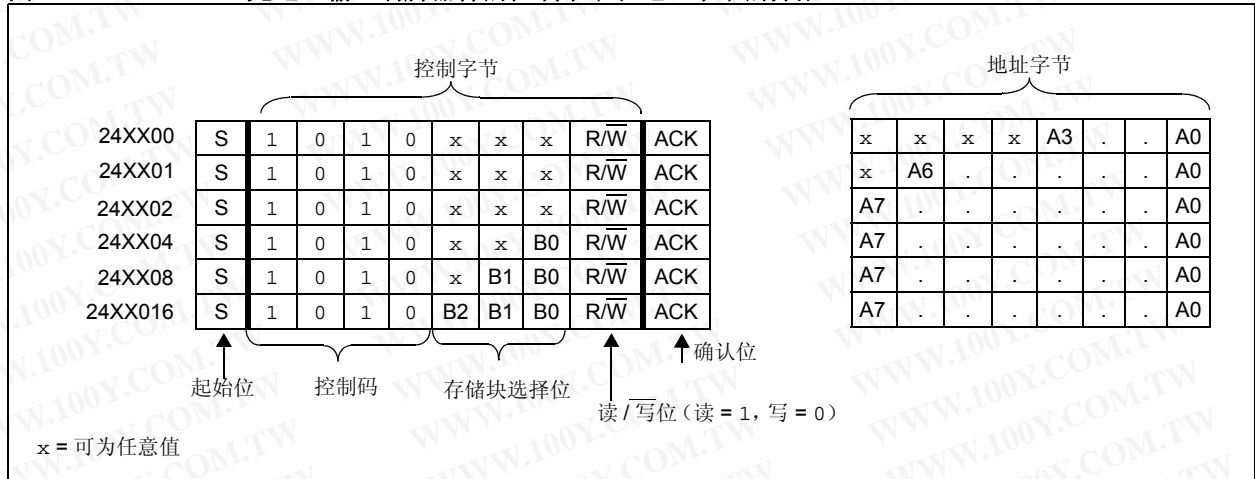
控制字节

地址字节

| | | | | | | | | | |
|---|---|---|---|---|---|---|---|---|---|
| 24XX00 | S | 1 | 0 | 1 | 0 | x | x | x | R/$\overline{W}$ | ACK |
| 24XX01 | S | 1 | 0 | 1 | 0 | x | x | x | R/$\overline{W}$ | ACK |
| 24XX02 | S | 1 | 0 | 1 | 0 | x | x | x | R/$\overline{W}$ | ACK |
| 24XX04 | S | 1 | 0 | 1 | 0 | x | x | B0 | R/$\overline{W}$ | ACK |
| 24XX08 | S | 1 | 0 | 1 | 0 | x | B1 | B0 | R/$\overline{W}$ | ACK |
| 24XX016 | S | 1 | 0 | 1 | 0 | B2 | B1 | B0 | R/$\overline{W}$ | ACK |

| | | | | | | | |
|---|---|---|---|---|---|---|---|
| x | x | x | x | A3 | . | . | A0 |
| x | A6 | . | . | . | . | . | A0 |
| A7 | . | . | . | . | . | . | A0 |
| A7 | . | . | . | . | . | . | A0 |
| A7 | . | . | . | . | . | . | A0 |
| A7 | . | . | . | . | . | . | A0 |

确认位

起始位　控制码　存储块选择位

读 / $\overline{写}$位（读 = 1，写 = 0）

x = 可为任意值